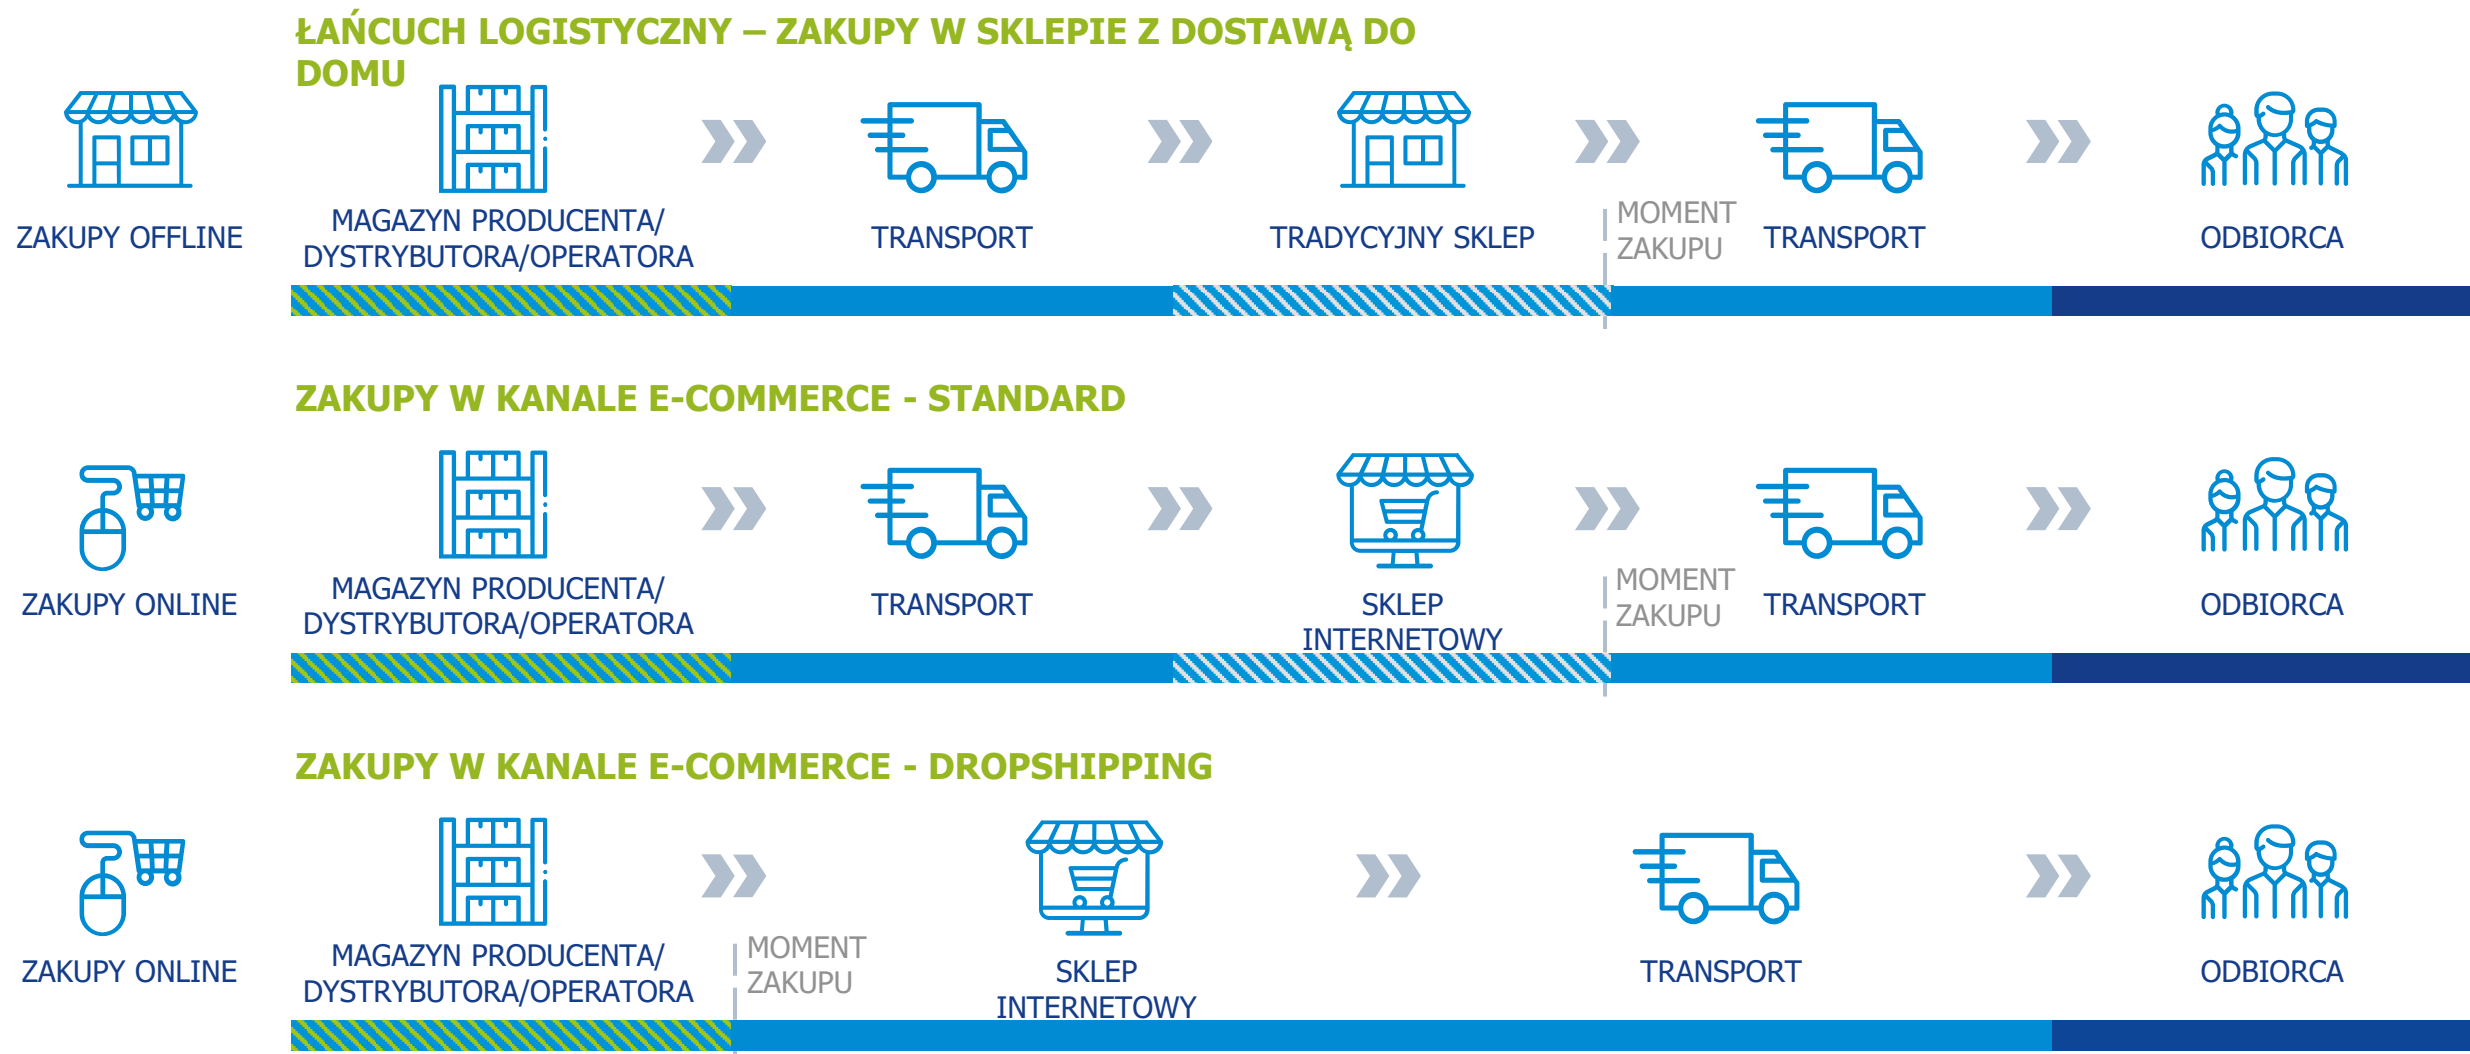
ŁAŃCUCH LOGISTYCZNY – ZAKUPY W SKLEPIE Z DOSTAWĄ DO DOMU

ZAKUPY OFFLINE

MAGAZYN PRODUCENTA/ DYSTRYBUTORA/OPERATORA

TRANSPORT

TRADYCYJNY SKLEP

MOMENT ZAKUPU

TRANSPORT

ODBIORCA

ZAKUPY W KANALE E-COMMERCE - STANDARD

ZAKUPY ONLINE

MAGAZYN PRODUCENTA/ DYSTRYBUTORA/OPERATORA

TRANSPORT

SKLEP INTERNETOWY

MOMENT ZAKUPU

TRANSPORT

ODBIORCA

ZAKUPY W KANALE E-COMMERCE - DROPSHIPPING

ZAKUPY ONLINE

MAGAZYN PRODUCENTA/ DYSTRYBUTORA/OPERATORA

MOMENT ZAKUPU

SKLEP INTERNETOWY

TRANSPORT

ODBIORCA